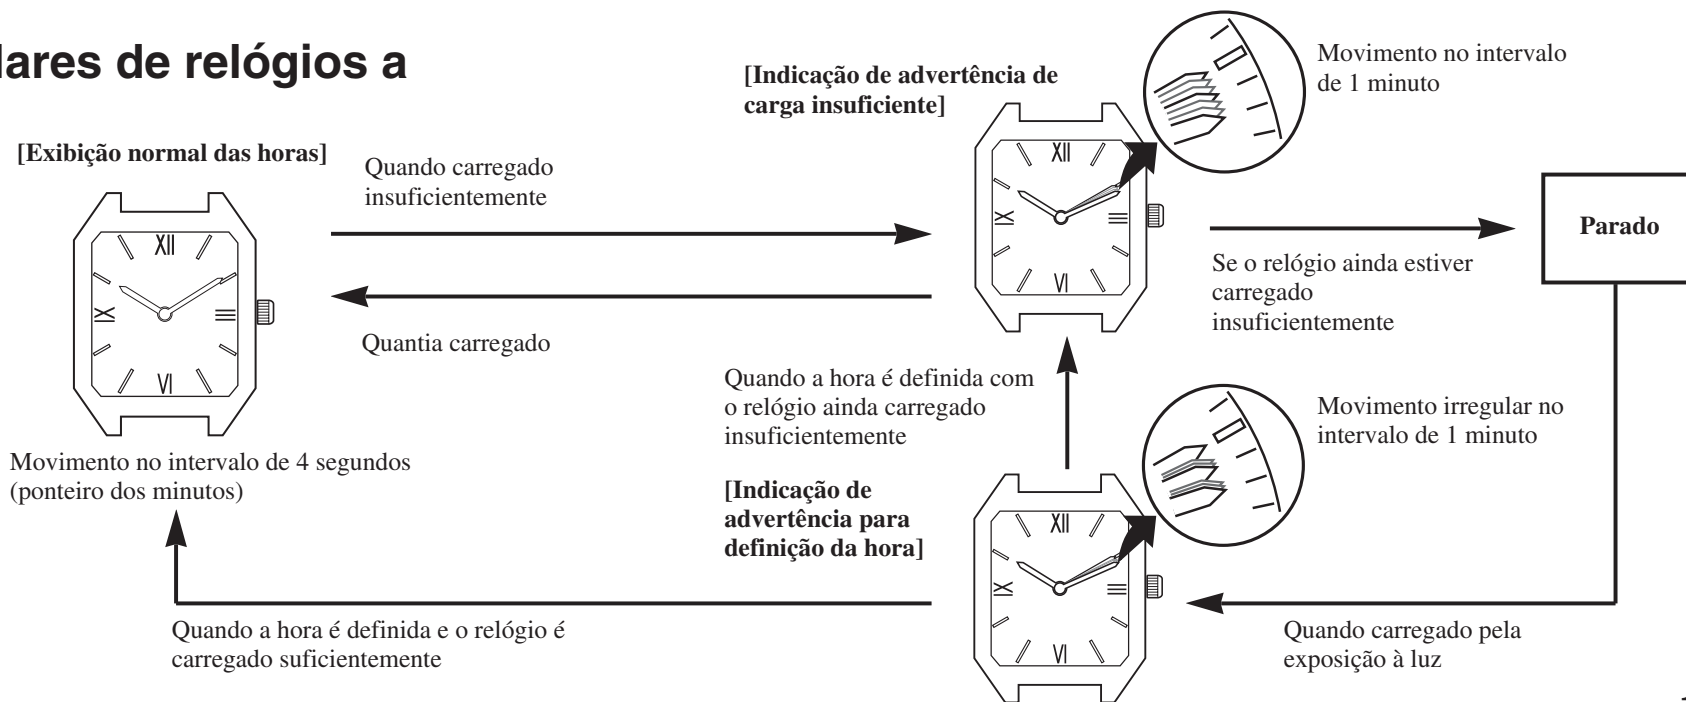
lares de relógios a

[Indicação de advertência de carga insuficiente]

Movimento no intervalo de 1 minuto

[Exibição normal das horas]

Quando carregado insuficientemente

XII
IX
III
VI

XII
IX
III
VI

Parado

Se o relógio ainda estiver carregado insuficientemente

Quantia carregado

Quando a hora é definida com o relógio ainda carregado insuficientemente

Movimento irregular no intervalo de 1 minuto

Movimento no intervalo de 4 segundos (ponteiro dos minutos)

[Indicação de advertência para definição da hora]

XII
IX
III
VI

Quando a hora é definida e o relógio é carregado suficientemente

Quando carregado pela exposição à luz